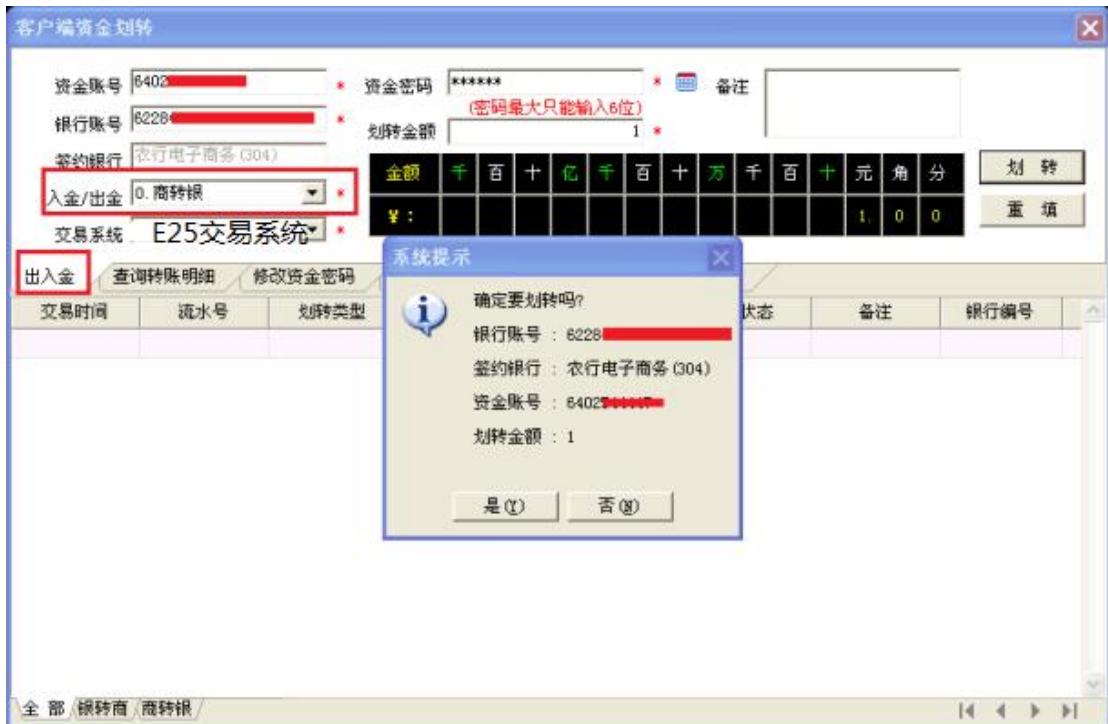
客户端资金划转

资金账号 6402 *
资金密码 ****** *
备注
(密码最大只能输入6位)
银行账号 6228 *
划转金额 1 *
签约银行 农行电子商务(304)

| 金额 | 千 | 百 | 十 | 亿 | 千 | 百 | 十 | 万 | 千 | 百 | 十 | 元 | 角 | 分 |
|---|---|---|---|---|---|---|---|---|---|---|---|---|---|---|
| ¥: | | | | | | | | | | | | 1. | 0 | 0 |

划 转
重 填
入金/出金 0. 商转银 *
交易系统 E25交易系统 *

出入金 | 查询转账明细 | 修改资金密码

| 交易时间 | 流水号 | 划转类型 | 状态 | 备注 | 银行编号 |
|---|---|---|---|---|---|

系统提示
确定要划转吗?
银行账号 : 6228
签约银行 : 农行电子商务(304)
资金账号 : 6402
划转金额 : 1
是(Y) 否(N)

全 部 | 银转商 | 商转银